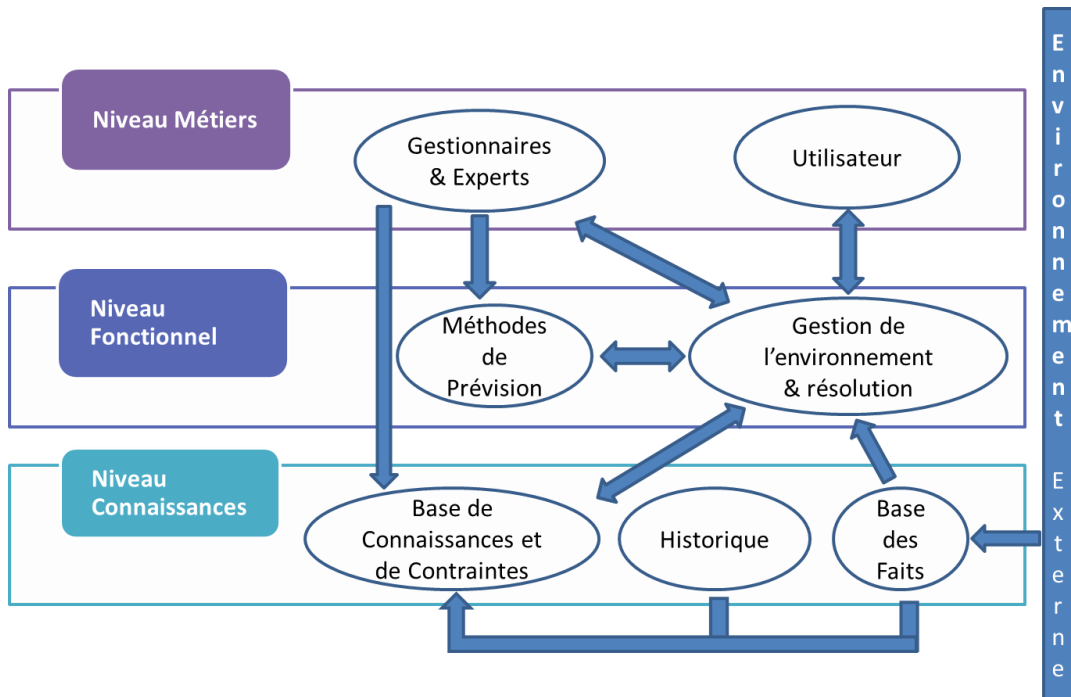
Niveau Métiers

Gestionnaires & Experts

Utilisateur

Niveau Fonctionnel

Méthodes de Prévision

Gestion de l'environnement & résolution

Niveau Connaissances

Base de Connaissances et de Contraintes

Historique

Base des Faits

Environnement Externe